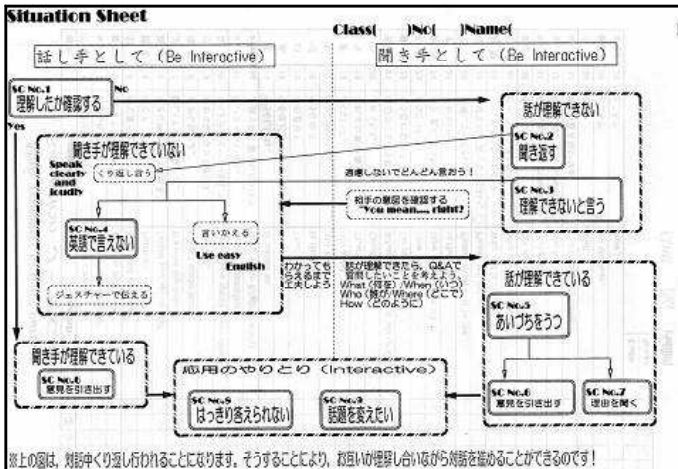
Situation Sheet

Class( )No( )Name(

話し手として (Be Interactive)

聞き手として (Be Interactive)

SC No.1
理解したか確認する

No

Yes

話が理解できない

聞き手が理解できていない

Speak clearly and loudly

くり返し言う

SC No.2
聞き返す

遠慮しないでどんどん言おう!

SC No.3
理解できないと言う

相手の意図を確認する
"You mean...., right?"

SC No.4
英語で言えない

言いかえる

Use easy English

わかってもらえるまで工夫しよう

話が理解できたら、Q&Aで質問したいことを考えよう。
What (何を) /When (いつ)
Who (誰が)/Where (どこで)
How (どのように)

ジェスチャーで伝える

話が理解できている

SC No.5
あいづちをうつ

聞き手が理解できている

SC No.6
意見を引き出す

応用のやりとり (Interactive)

SC No.8
はっきり答えられない

SC No.9
話題を変えたい

SC No.6
意見を引き出す

SC No.7
理由を聞く

※上の図は、対話中くり返し行われることになります。そうすることにより、お互いが理解し合いながら対話を進めることができるのです!